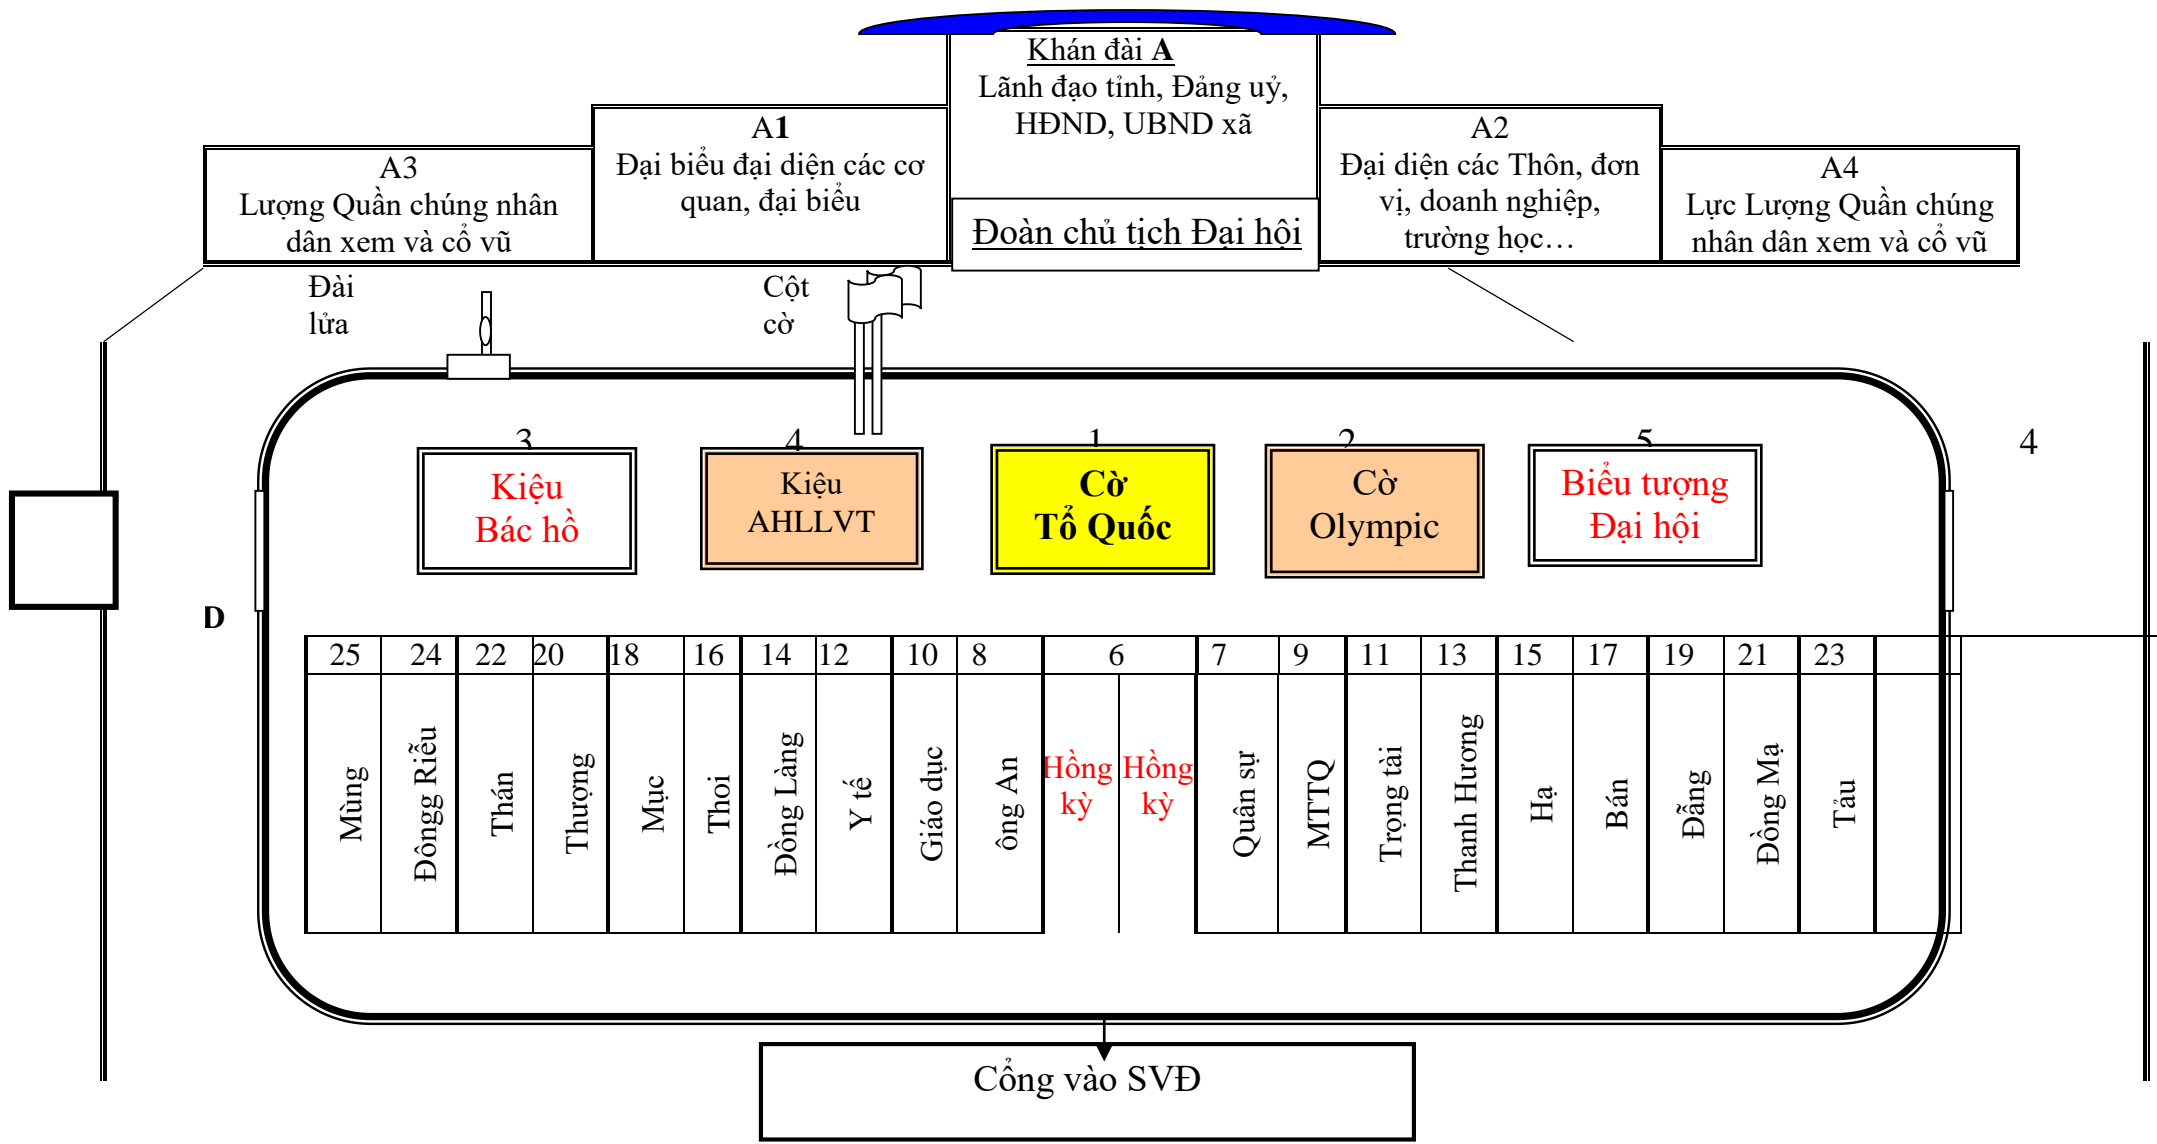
Khán đài A
Lãnh đạo tỉnh, Đảng uỷ, HĐND, UBND xã

Đoàn chủ tịch Đại hội

A1
Đại biểu đại diện các cơ quan, đại biểu

A2
Đại diện các Thôn, đơn vị, doanh nghiệp, trường học…

A3
Lượng Quần chúng nhân dân xem và cổ vũ

A4
Lực Lượng Quần chúng nhân dân xem và cổ vũ

Đài lửa

Cột cờ

3
Kiệu Bác hồ

4
Kiệu AHLLVT

1
Cờ Tổ Quốc

2
Cờ Olympic

5
Biểu tượng Đại hội

4

D

| 25 | 24 | 22 | 20 | 18 | 16 | 14 | 12 | 10 | 8 | 6 | | 7 | 9 | 11 | 13 | 15 | 17 | 19 | 21 | 23 |
|---|---|---|---|---|---|---|---|---|---|---|---|---|---|---|---|---|---|---|---|---|
| Mùng | Đôngg Riều | Thán | Thượng | Mục | Thoi | Đồng Lạng | Y tế | Giáo dục | ông An | Hồng kỳ | Hồng kỳ | Quân sự | MTTQ | Trọng tài | Thanh Hương | Hạ | Bán | Đẵng | Đồng Mạ | Tàu |

Cổng vào SVĐ